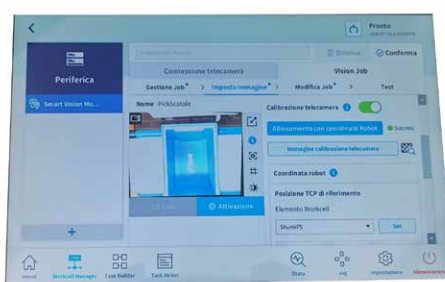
Pronto
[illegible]

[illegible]
Elimina
Conferma

Periferica

Connessione telecamera
Vision Job

Gestione Job
Imposta immagine
Modifica Job
Test

Smart Vision Mo...

Nome PickScatole

Calibrazione telecamera

Allineamento con coordinate Robot
Successo

Immagine calibrazione telecamera

Coordinata robot

Posizione TCP di riferimento

Elemento Workcell

Shunk FS

Set

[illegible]
Attivazione

+

Home
Workcell Manager
Task Builder
Task Writer
Stato
Jog
Impostazioni
Alimentazione